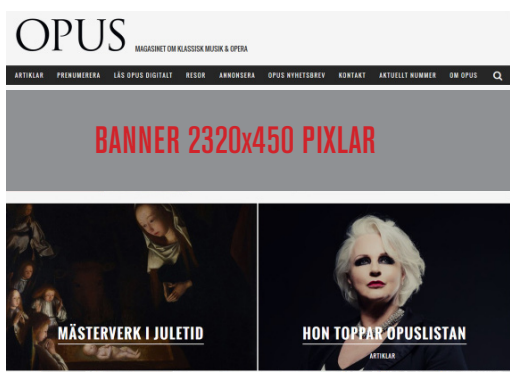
OPUS

MAGASINET OM KLASSISK MUSIK & OPERA

ARTIKLAR PRENUMERERA LÄS OPUS DIGITALT RESOR ANNONSERA OPUS NYHETSBREV KONTAKT AKTUELLT NUMMER OM OPUS

BANNER 2320x450 PIXLAR

MÄSTERVERK I JULETID

HON TOPPAR OPUSLISTAN

ARTIKLAR